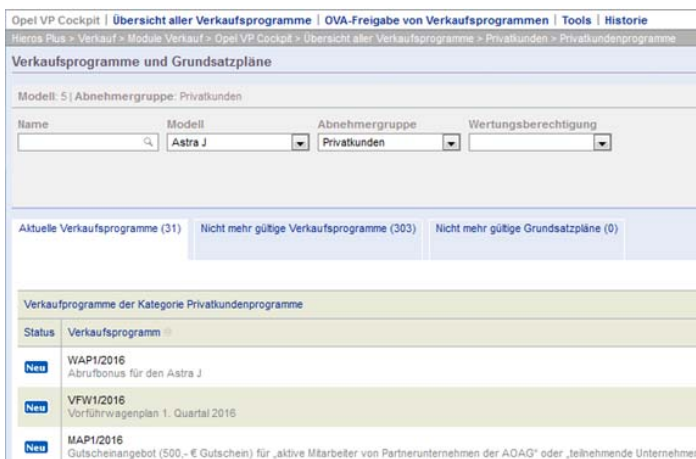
Opel VP Cockpit | Übersicht aller Verkaufsprogramme | OVA-Freigabe von Verkaufsprogrammen | Tools | Historie

Hieros Plus > Verkauf > Module Verkauf > Opel VP Cockpit > Übersicht aller Verkaufsprogramme > Privatkunden > Privatkundenprogramme

Verkaufsprogramme und Grundsatzpläne

Modell: 5 | Abnehmergruppe: Privatkunden

Name

Modell
Astra J

Abnehmergruppe
Privatkunden

Wertungsberechtigung

Aktuelle Verkaufsprogramme (31)

Nicht mehr gültige Verkaufsprogramme (303)

Nicht mehr gültige Grundsatzpläne (0)

Verkaufprogramme der Kategorie Privatkundenprogramme

| Status | Verkaufsprogramm |
|---|---|
| Neu | WAP1/2016 Abrufbonus für den Astra J |
| Neu | VFW1/2016 Vorführwagenplan 1. Quartal 2016 |
| Neu | MAP1/2016 Gutscheinangebot (500,- € Gutschein) für „aktive Mitarbeiter von Partnerunternehmen der AOAG" oder „teilnehmende Unternehme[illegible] |